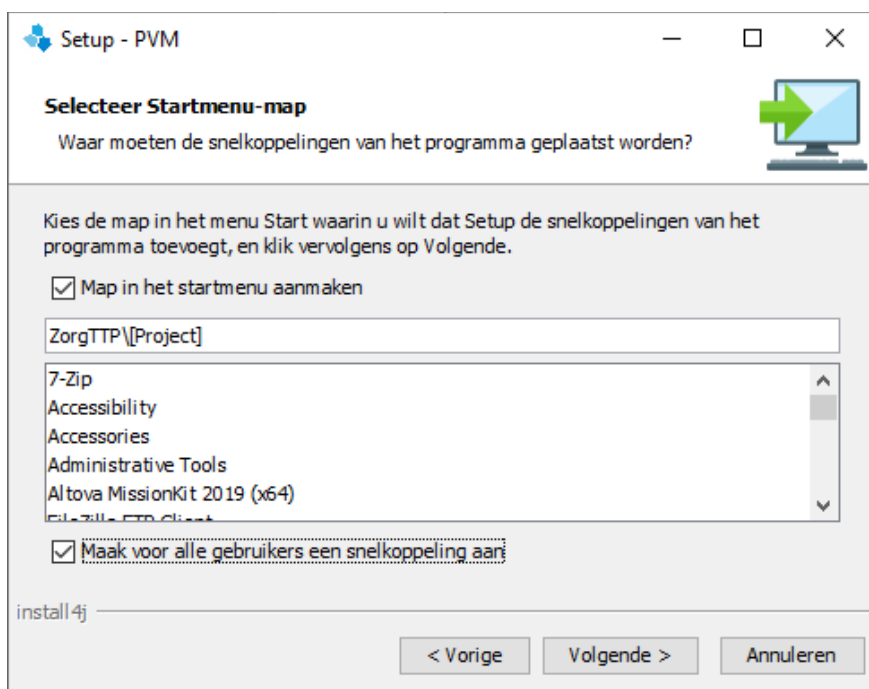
Setup - PVM

Selecteer Startmenu-map

Waar moeten de snelkoppelingen van het programma geplaatst worden?

Kies de map in het menu Start waarin u wilt dat Setup de snelkoppelingen van het programma toevoegt, en klik vervolgens op Volgende.

☑ Map in het startmenu aanmaken

ZorgTTP\[Project]

7-Zip
Accessibility
Accessories
Administrative Tools
Altova MissionKit 2019 (x64)
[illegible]

☑ Maak voor alle gebruikers een snelkoppeling aan

install4j

< Vorige | Volgende > | Annuleren